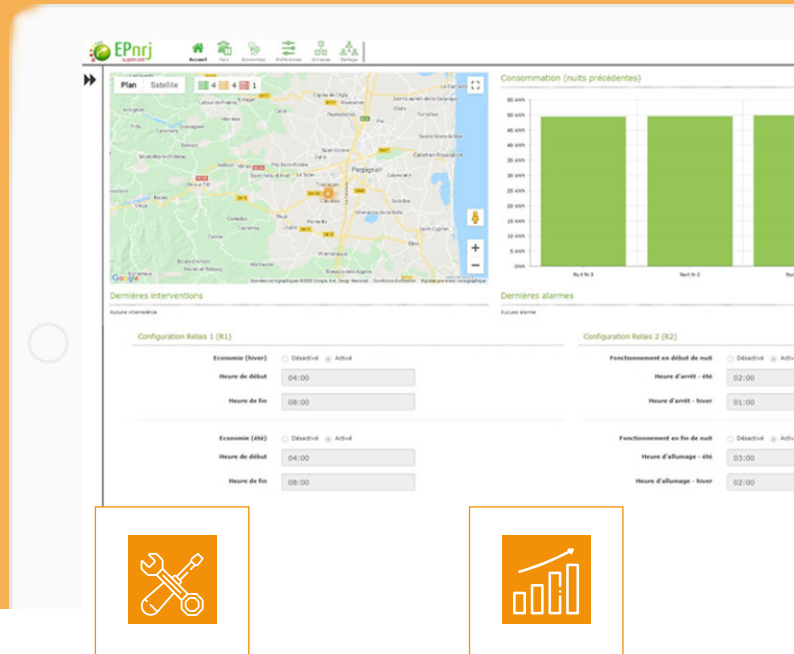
EPnrj

Accueil Parc Economies Préférences Groupes Partage

Plan Satellite 4 4 1

Perpignan

Google

Consommation (nuits précédentes)

55 kWh
50 kWh
45 kWh
40 kWh
35 kWh
30 kWh
25 kWh
20 kWh
15 kWh
10 kWh
5 kWh
0 kWh

Nuit N-3 Nuit N-2 Nu

Dernières interventions

Aucune intervention

Dernières alarmes

Aucune alarme

Configuration Relais 1 (R1)

Economie (hiver) Désactivé Activé
Heure de début 04:00
Heure de fin 08:00

Economie (été) Désactivé Activé
Heure de début 04:00
Heure de fin 08:00

Configuration Relais 2 (R2)

Fonctionnement en début de nuit Désactivé Activ
Heure d'arrêt - été 02:00
Heure d'arrêt - hiver 01:00

Fonctionnement en fin de nuit Désactivé Activ
Heure d'allumage - été 03:00
Heure d'allumage - hiver 02:00